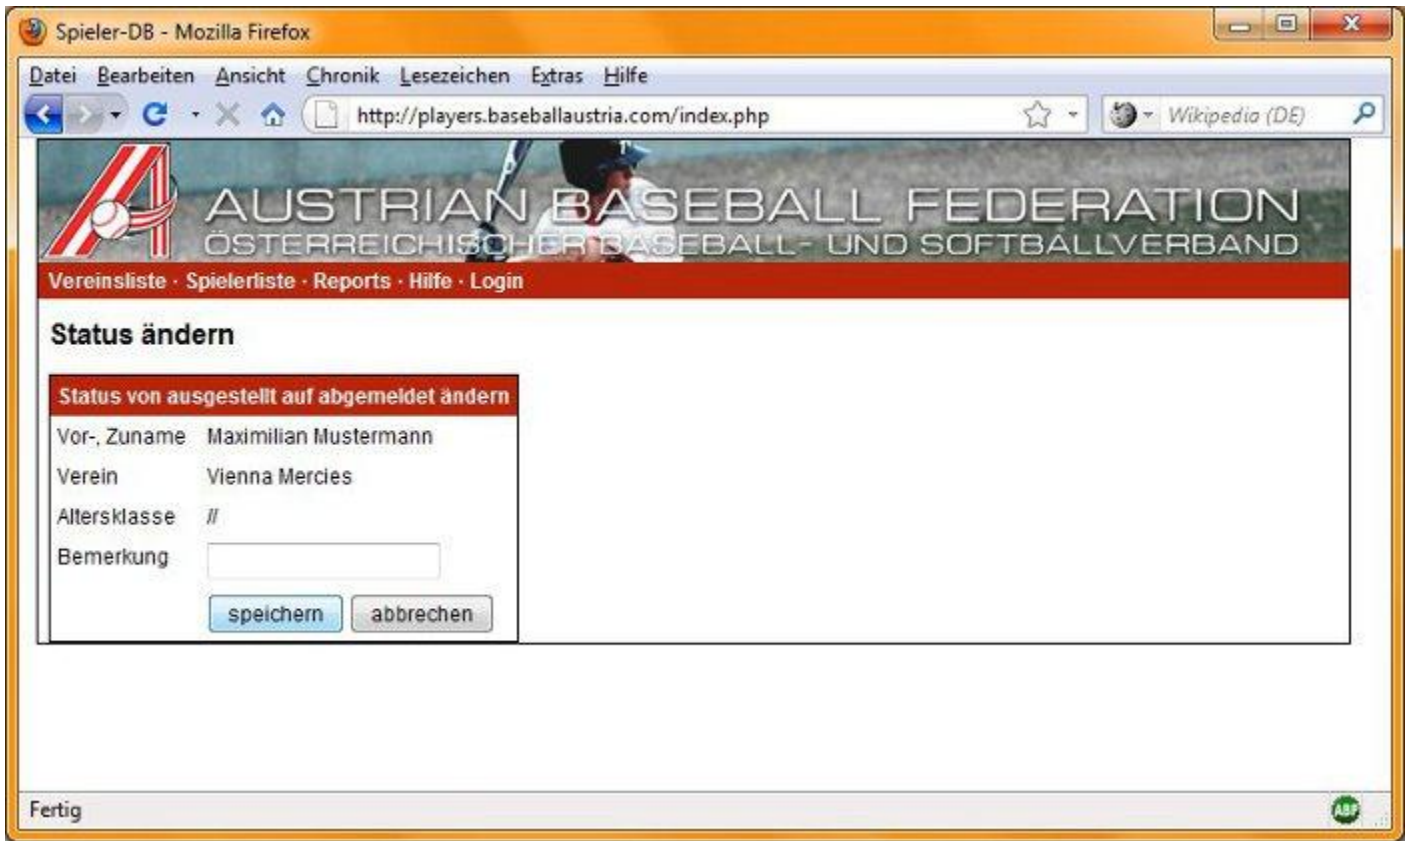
Spieler-DB - Mozilla Firefox

Datei Bearbeiten Ansicht Chronik Lesezeichen Extras Hilfe

http://players.baseballaustria.com/index.php

Wikipedia (DE)

AUSTRIAN BASEBALL FEDERATION
ÖSTERREICHISCHER BASEBALL- UND SOFTBALLVERBAND

Vereinsliste · Spielerliste · Reports · Hilfe · Login

Status ändern

Status von ausgestellt auf abgemeldet ändern

| Vor-, Zuname | Maximilian Mustermann |
|---|---|
| Verein | Vienna Mercies |
| Altersklasse | // |
| Bemerkung | |

speichern abbrechen

Fertig

ABP